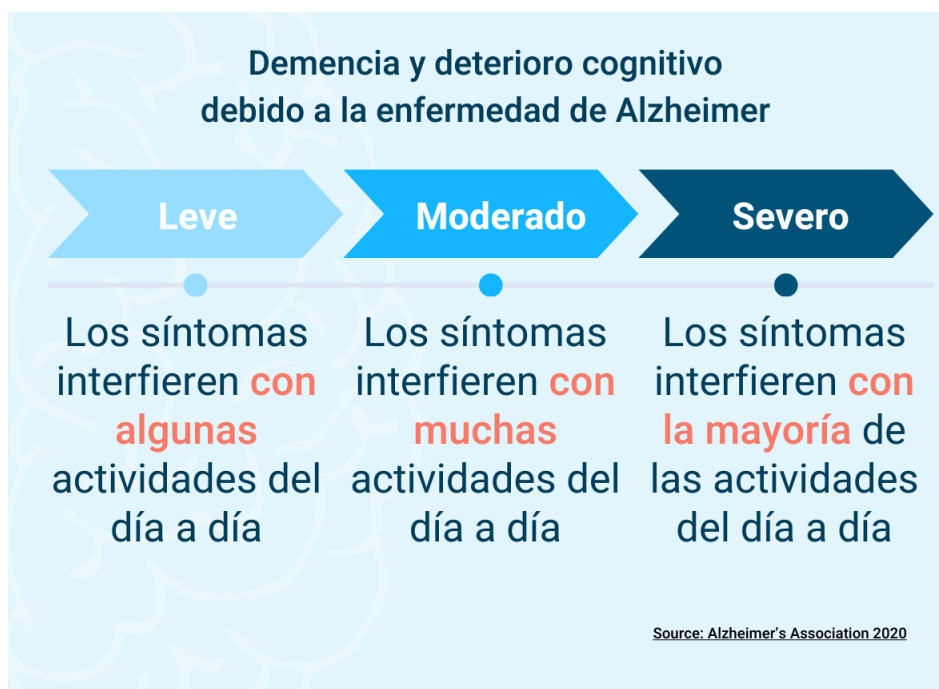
Demencia y deterioro cognitivo debido a la enfermedad de Alzheimer

Leve

Moderado

Severo

Los síntomas interfieren con algunas actividades del día a día

Los síntomas interfieren con muchas actividades del día a día

Los síntomas interfieren con la mayoría de las actividades del día a día

Source: Alzheimer's Association 2020